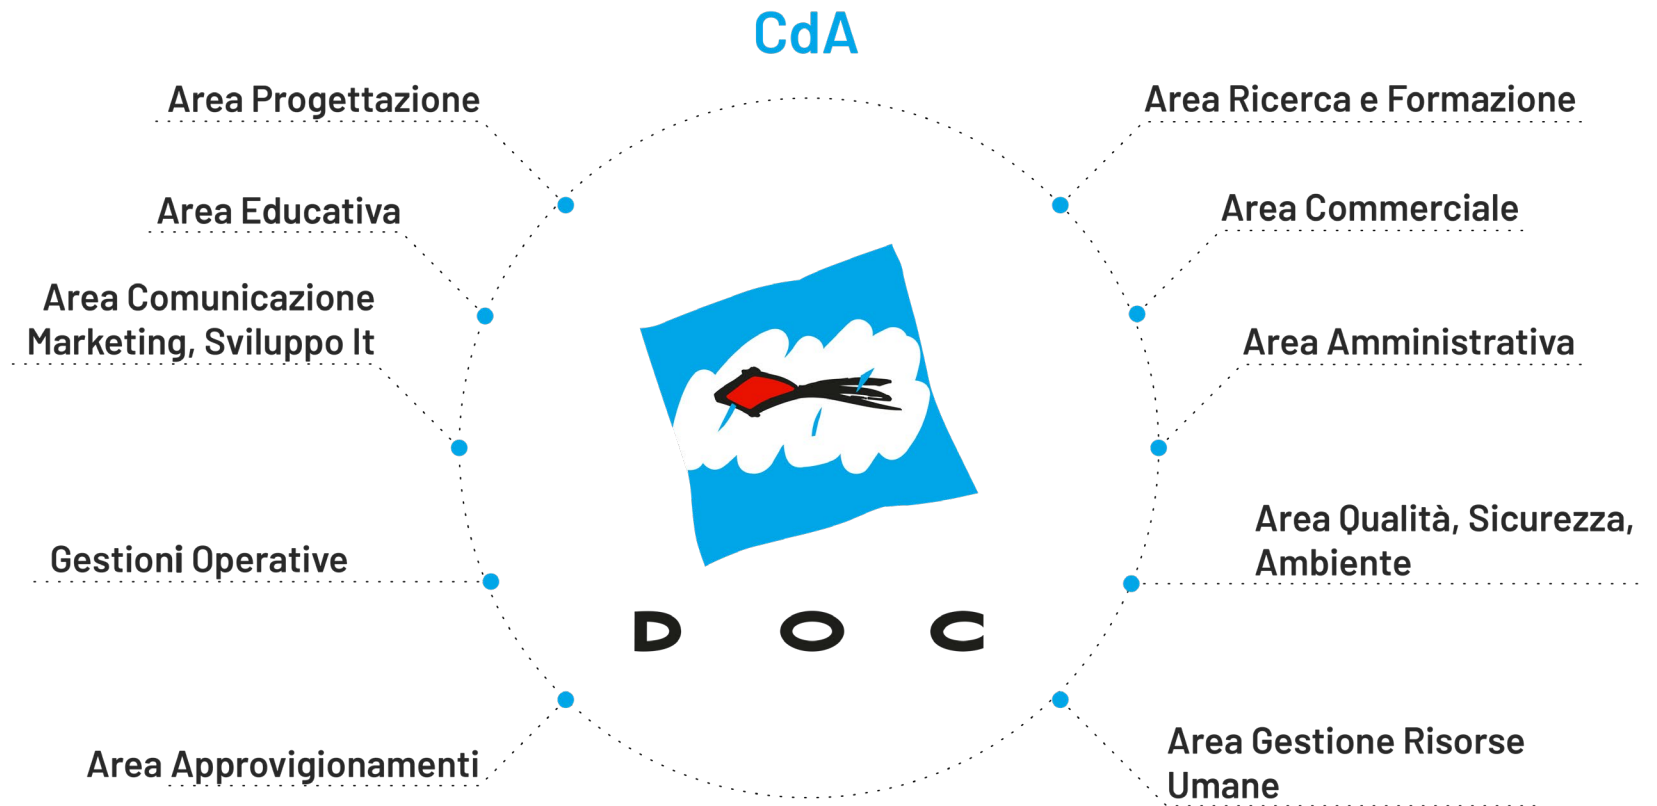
CdA

Area Progettazione

Area Educativa

Area Comunicazione Marketing, Sviluppo It

Gestioni Operative

Area Approvigionamenti

Area Ricerca e Formazione

Area Commerciale

Area Amministrativa

Area Qualità, Sicurezza, Ambiente

Area Gestione Risorse Umane

DOC